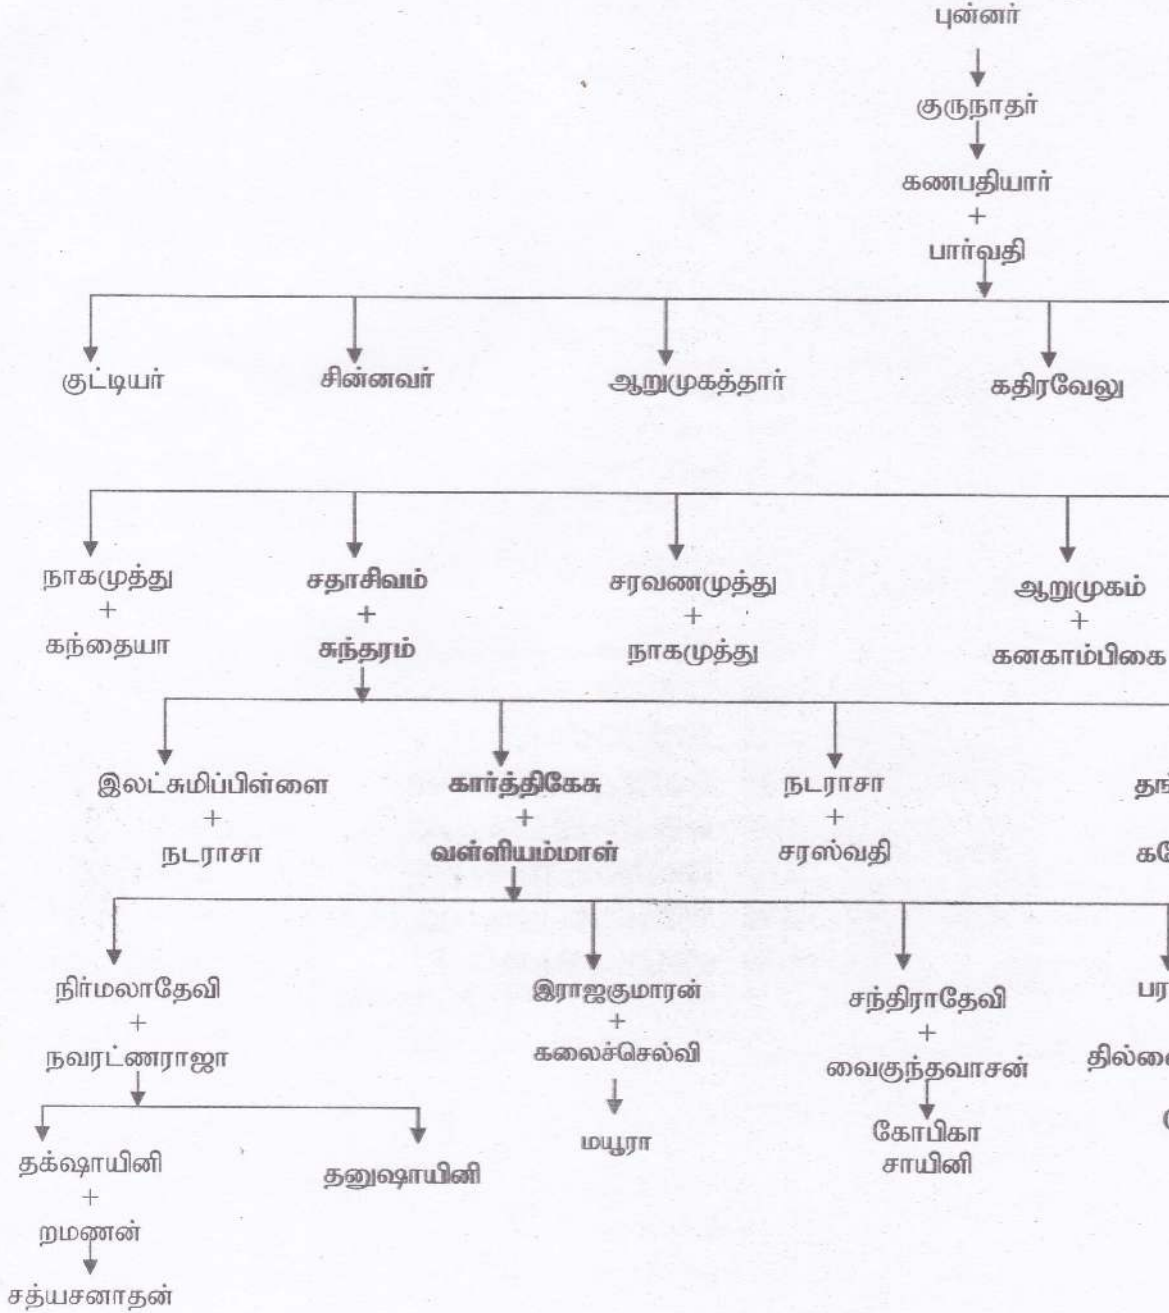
புன்னர்

குருநாதர்

கணபதியார்
+
பார்வதி

குட்டியர்

சின்னவர்

ஆறுமுகத்தார்

கதிரவேலு

நாகமுத்து
+
கந்தையா

சதாசிவம்
+
சுந்தரம்

சரவணமுத்து
+
நாகமுத்து

ஆறுமுகம்
+
கனகாம்பிகை

இலட்சுமிப்பிள்ளை
+
நடராசா

கார்த்திகேசு
+
வள்ளியம்மாள்

நடராசா
+
சரஸ்வதி

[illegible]

நிர்மலாதேவி
+
நவரட்ணராஜா

இராஜகுமாரன்
+
கலைச்செல்வி

மயூரா

சந்திராதேவி
+
வைகுந்தவாசன்

கோபிகா
சாயினி

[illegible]

தக்ஷாயினி
+
றமணன்

சத்யசனாதன்

தனுஷாயினி